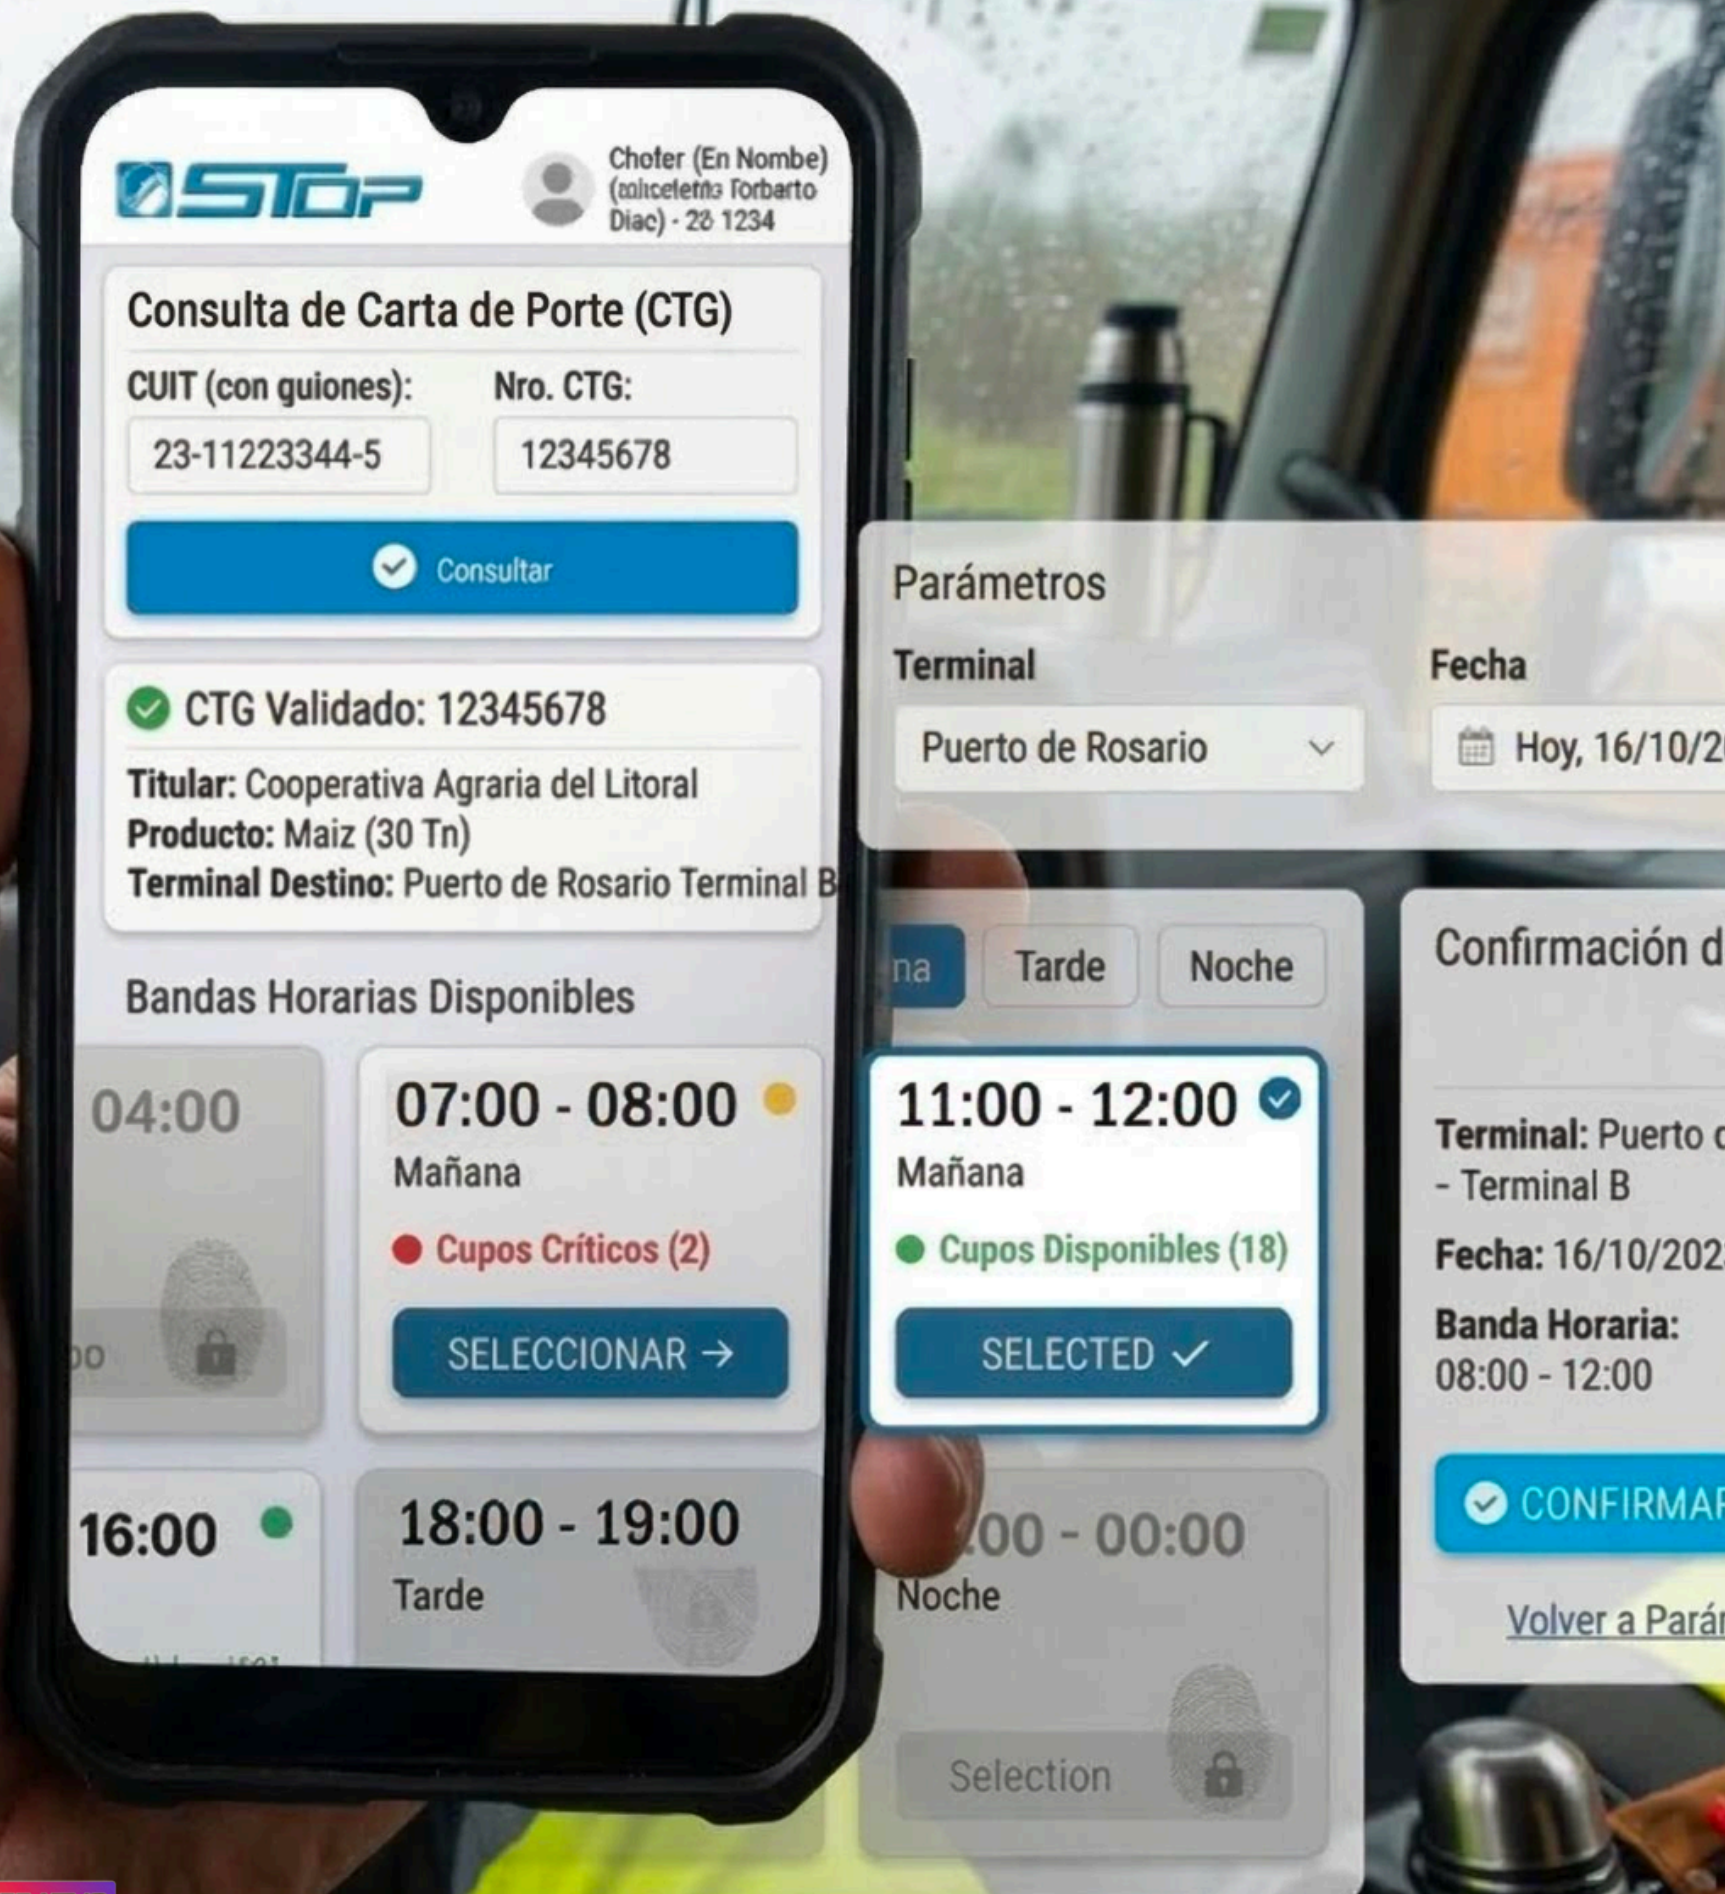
STOP

Chofer (En Nombe) (mlcelema Torbarto Diac) - 28 1234

Consulta de Carta de Porte (CTG)

CUIT (con guiones): 23-11223344-5

Nro. CTG: 12345678

Consultar

CTG Validado: 12345678

Titular: Cooperativa Agraria del Litoral
Producto: Maiz (30 Tn)
Terminal Destino: Puerto de Rosario Terminal B

Bandas Horarias Disponibles

04:00

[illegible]

07:00 - 08:00
Mañana
Cupos Críticos (2)
SELECCIONAR →

16:00

18:00 - 19:00
Tarde

Parámetros

Terminal
Puerto de Rosario

Fecha
Hoy, 16/10/2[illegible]

na Tarde Noche

11:00 - 12:00
Mañana
Cupos Disponibles (18)
SELECTED ✓

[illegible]00 - 00:00
Noche

Selection

Confirmación d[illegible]

Terminal: Puerto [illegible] - Terminal B

Fecha: 16/10/202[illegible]

Banda Horaria: 08:00 - 12:00

CONFIRMAR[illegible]

Volver a Parám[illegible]